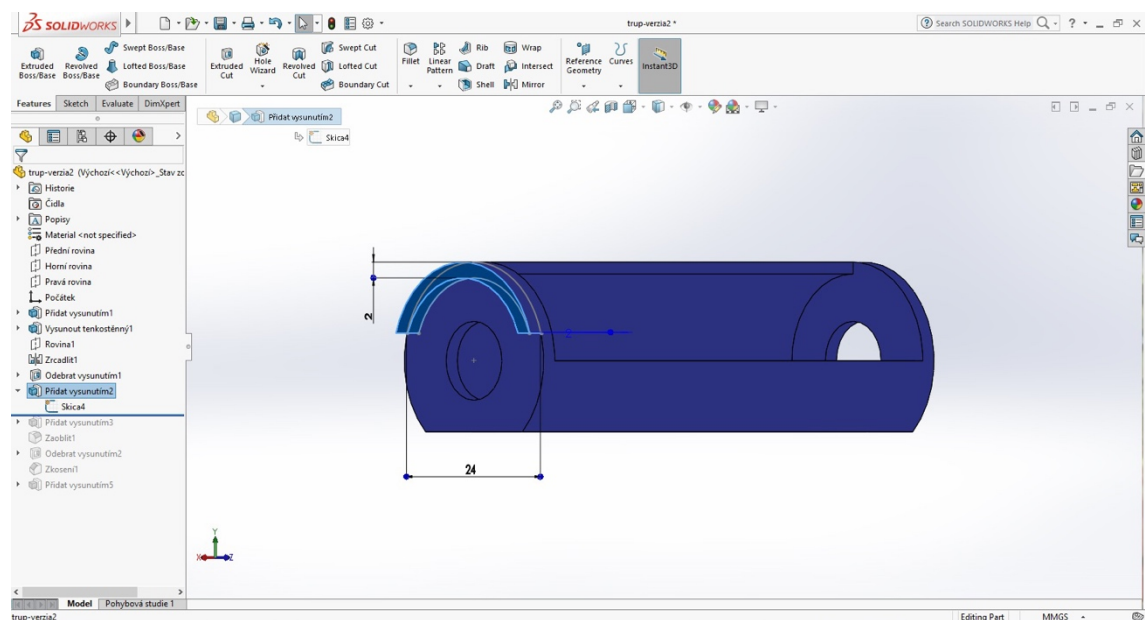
SOLIDWORKS

trup-verzia2 *

Search SOLIDWORKS Help

Extruded Boss/Base
Revolved Boss/Base
Swept Boss/Base
Lofted Boss/Base
Boundary Boss/Base
Extruded Cut
Hole Wizard
Revolved Cut
Swept Cut
Lofted Cut
Boundary Cut
Fillet
Linear Pattern
Rib
Draft
Shell
Wrap
Intersect
Mirror
Reference Geometry
Curves
Instant3D

Features | Sketch | Evaluate | DimXpert

Přidat vysunutím2
Skica4

trup-verzia2 (Výchozí<<Výchozí>_Stav zo
Historie
Čidla
Popisy
Material <not specified>
Přední rovina
Horní rovina
Pravá rovina
Počátek
Přidat vysunutím1
Vysunout tenkostěnný1
Rovina1
Zrcadlit1
Odebrat vysunutím1
Přidat vysunutím2
Skica4
Přidat vysunutím3
Zaoblit1
Odebrat vysunutím2
Zkosení1
Přidat vysunutím5

2

24

Model | Pohybová studie 1

trup-verzia2

Editing Part

MMGS